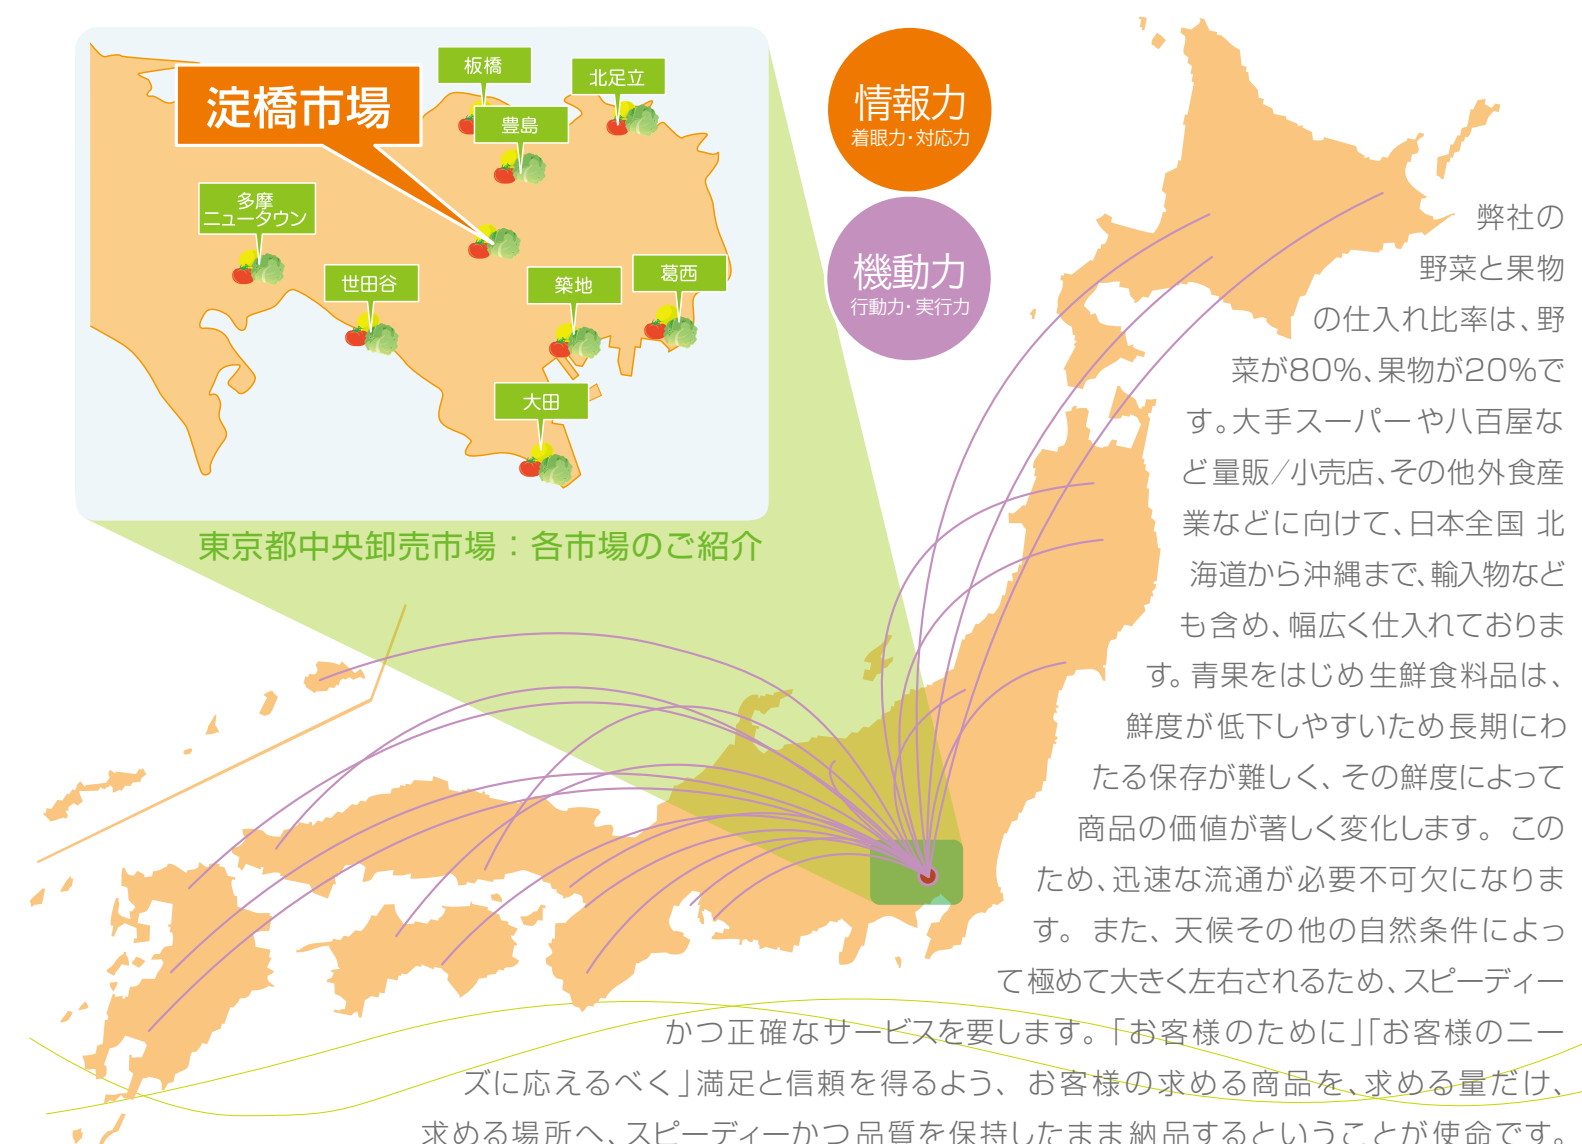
淀橋市場

板橋

北足立

豊島

多摩ニュータウン

世田谷

築地

葛西

大田

東京都中央卸売市場：各市場のご紹介

情報力
着眼力・対応力

機動力
行動力・実行力

弊社の野菜と果物の仕入れ比率は、野菜が80%、果物が20%です。大手スーパーや八百屋など量販/小売店、その他外食産業などに向けて、日本全国 北海道から沖縄まで、輸入物なども含め、幅広く仕入れております。青果をはじめ生鮮食料品は、鮮度が低下しやすいため長期にわたる保存が難しく、その鮮度によって商品の価値が著しく変化します。このため、迅速な流通が必要不可欠になります。また、天候その他の自然条件によって極めて大きく左右されるため、スピーディーかつ正確なサービスを要します。「お客様のために」「お客様のニーズに応えるべく」満足と信頼を得るよう、お客様の求める商品を、求める量だけ、求める場所へ、スピーディーかつ品質を保持したまま納品するということが使命です。